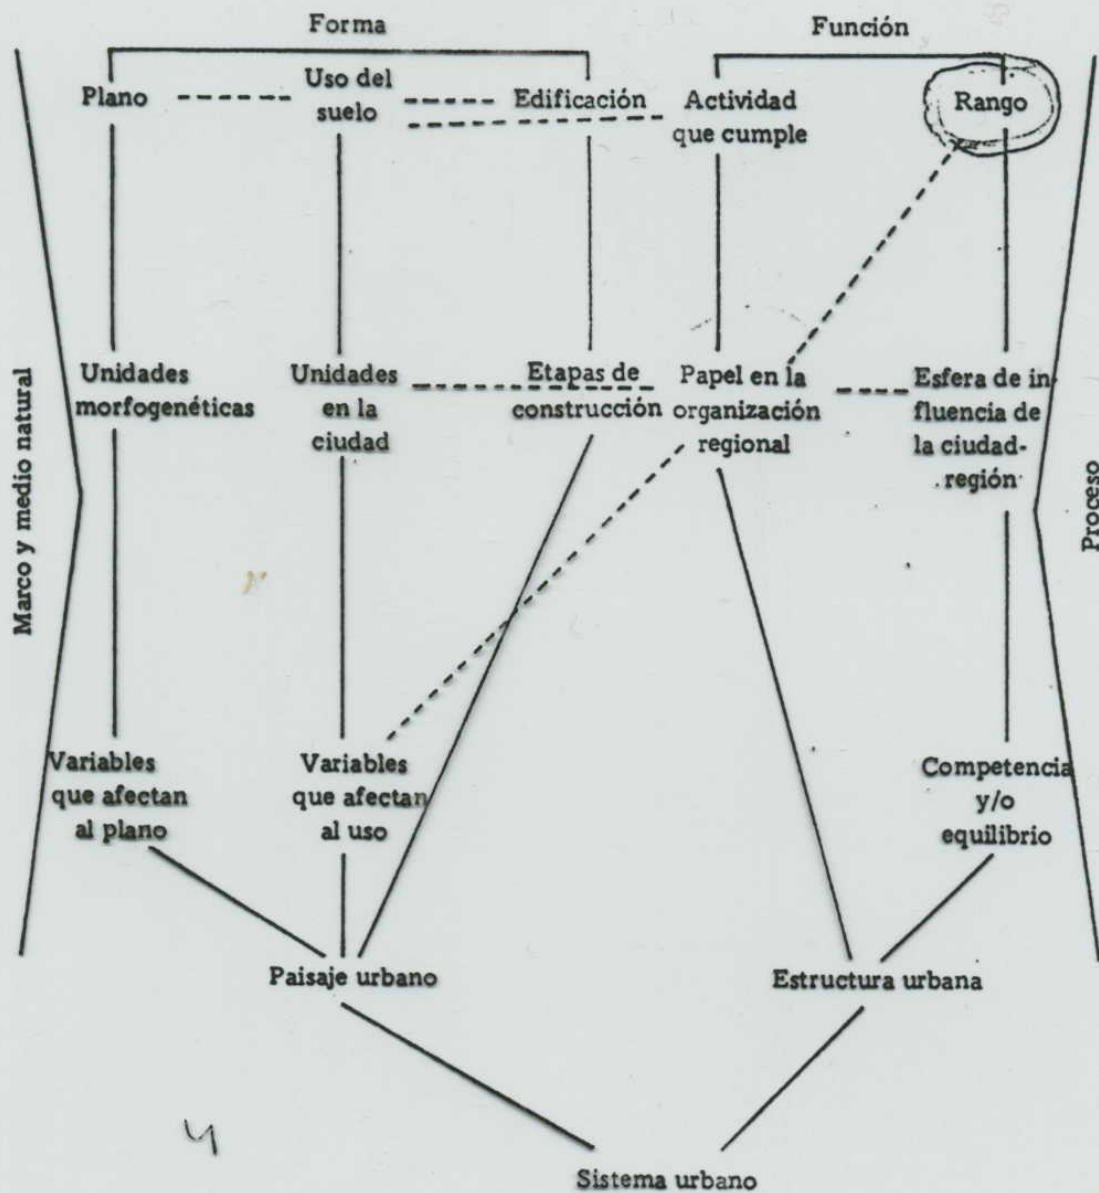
Forma

Función

Plano

Uso del suelo

Edificación

Actividad que cumple

Rango

Marco y medio natural

Unidades morfogenéticas

Unidades en la ciudad

Etapas de construcción

Papel en la organización regional

Esfera de influencia de la ciudad-región

Proceso

Variables que afectan al plano

Variables que afectan al uso

Competencia y/o equilibrio

Paisaje urbano

Estructura urbana

4

Sistema urbano